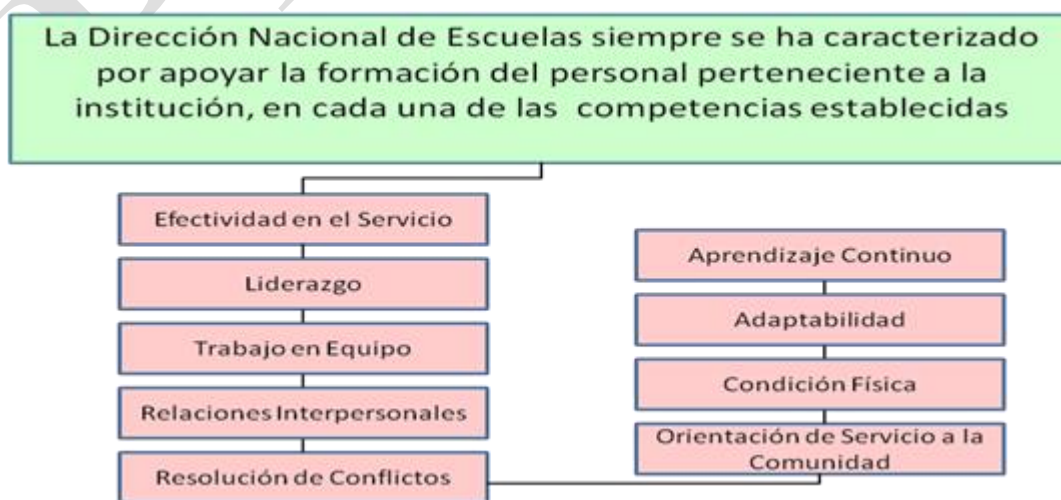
La Dirección Nacional de Escuelas siempre se ha caracterizado por apoyar la formación del personal perteneciente a la institución, en cada una de las competencias establecidas

Efectividad en el Servicio

Liderazgo

Trabajo en Equipo

Relaciones Interpersonales

Resolución de Conflictos

Aprendizaje Continuo

Adaptabilidad

Condición Física

Orientación de Servicio a la Comunidad